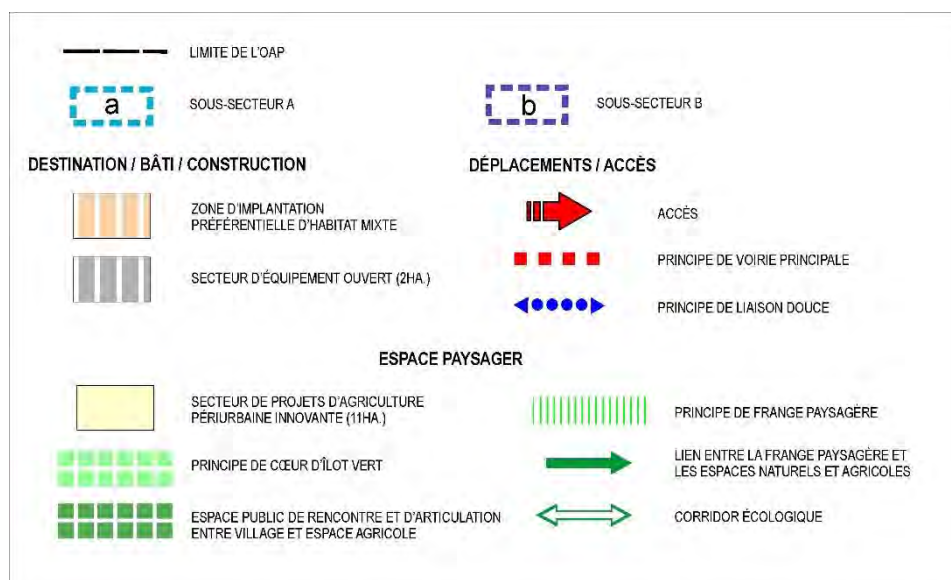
LIMITE DE L'OAP

a SOUS-SECTEUR A

b SOUS-SECTEUR B

DESTINATION / BÂTI / CONSTRUCTION

ZONE D'IMPLANTATION PRÉFÉRENTIELLE D'HABITAT MIXTE

SECTEUR D'ÉQUIPEMENT OUVERT (2HA.)

DÉPLACEMENTS / ACCÈS

ACCÈS

PRINCIPE DE VOIRIE PRINCIPALE

PRINCIPE DE LIAISON DOUCE

ESPACE PAYSAGER

SECTEUR DE PROJETS D'AGRICULTURE PÉRIURBAINE INNOVANTE (11HA.)

PRINCIPE DE CŒUR D'ÎLOT VERT

ESPACE PUBLIC DE RENCONTRE ET D'ARTICULATION ENTRE VILLAGE ET ESPACE AGRICOLE

PRINCIPE DE FRANGE PAYSAGÈRE

LIEN ENTRE LA FRANGE PAYSAGÈRE ET LES ESPACES NATURELS ET AGRICOLES

CORRIDOR ÉCOLOGIQUE